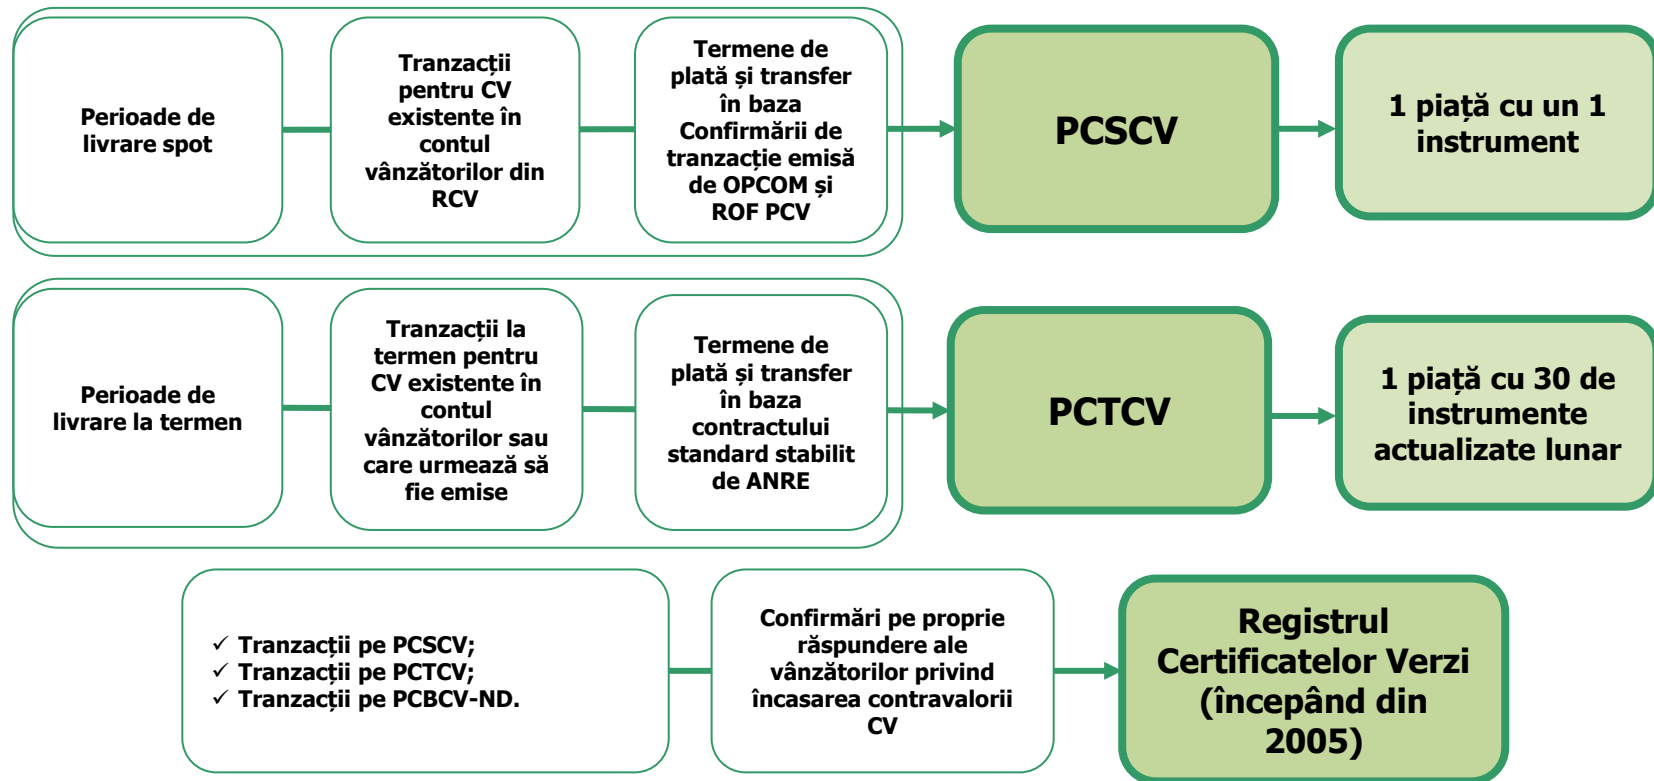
Perioade de livrare spot

Tranzacții pentru CV existente în contul vânzătorilor din RCV

Termene de plată și transfer în baza Confirmării de tranzacție emisă de OPCOM și ROF PCV

PCSCV

1 piață cu un 1 instrument

Perioade de livrare la termen

Tranzacții la termen pentru CV existente în contul vânzătorilor sau care urmează să fie emise

Termene de plată și transfer în baza contractului standard stabilit de ANRE

PCTCV

1 piață cu 30 de instrumente actualizate lunar

✓ Tranzacții pe PCSCV;
✓ Tranzacții pe PCTCV;
✓ Tranzacții pe PCBCV-ND.

Confirmări pe proprie răspundere ale vânzătorilor privind încasarea contravalorii CV

Registrul Certificatelor Verzi (începând din 2005)